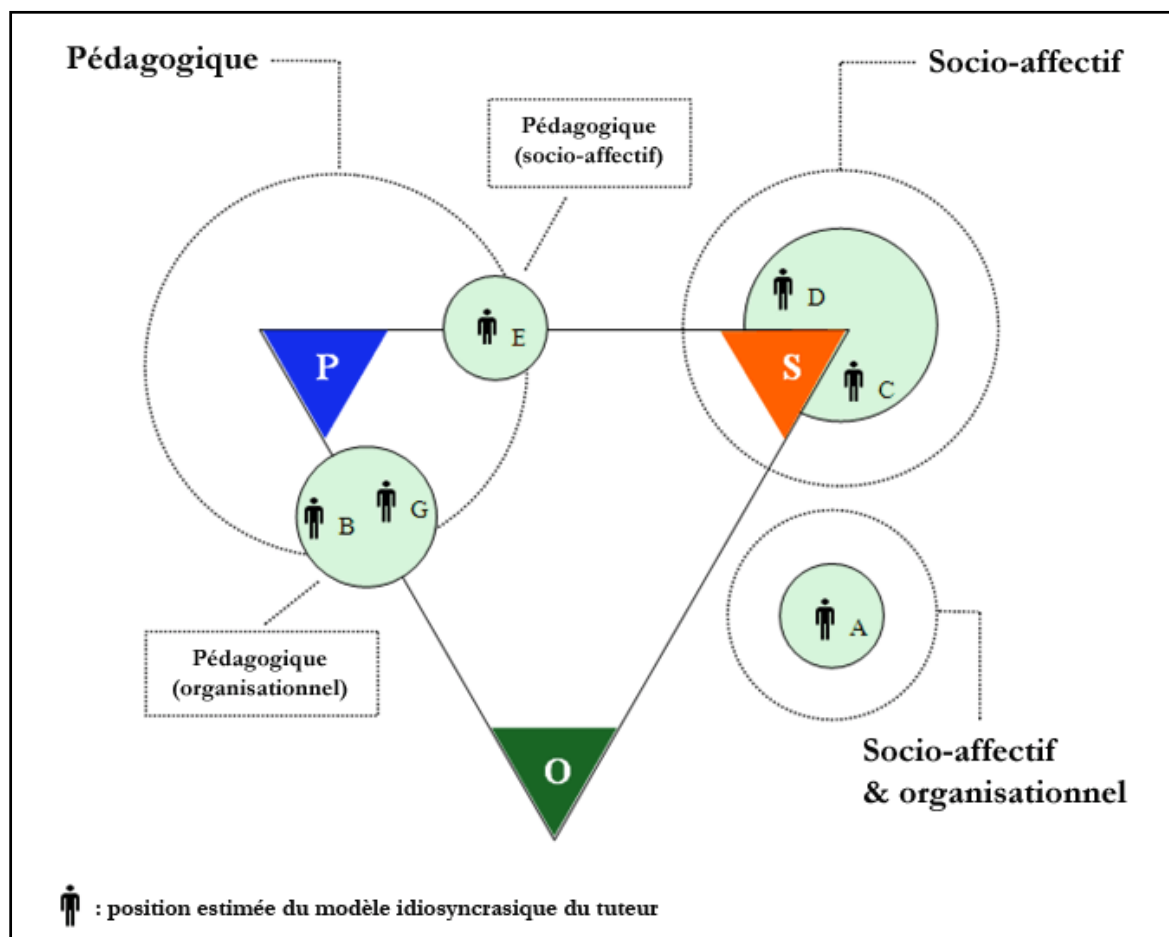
Pédagogique

Socio-affectif

Pédagogique (socio-affectif)

E

D

P

S

C

B

G

A

Pédagogique (organisationnel)

Socio-affectif & organisationnel

O

: position estimée du modèle idiosyncrasique du tuteur